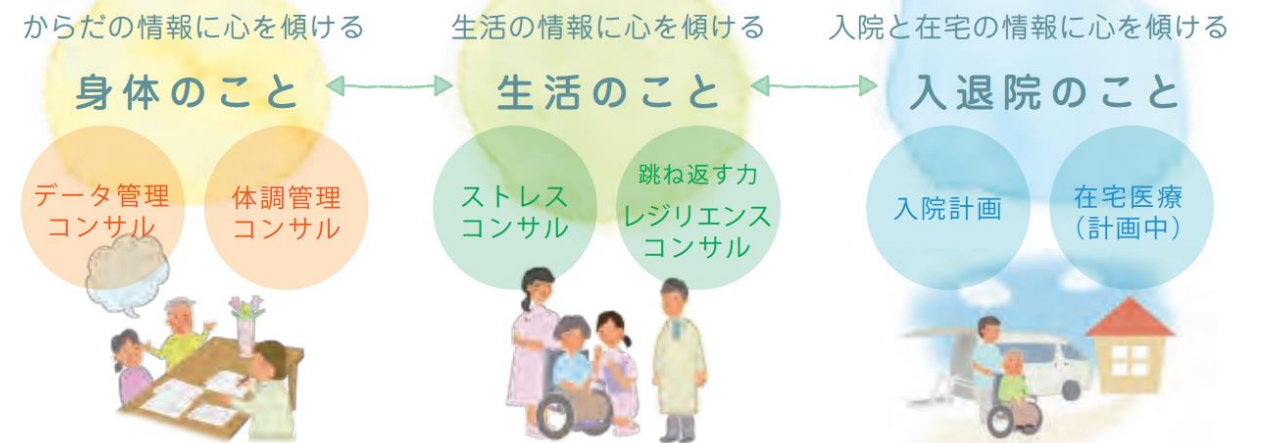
からだの情報に心を傾ける

身体のこと

データ管理コンサル

体調管理コンサル

生活の情報に心を傾ける

生活のこと

ストレスコンサル

跳ね返す力
レジリエンスコンサル

入院と在宅の情報に心を傾ける

入退院のこと

入院計画

在宅医療（計画中）